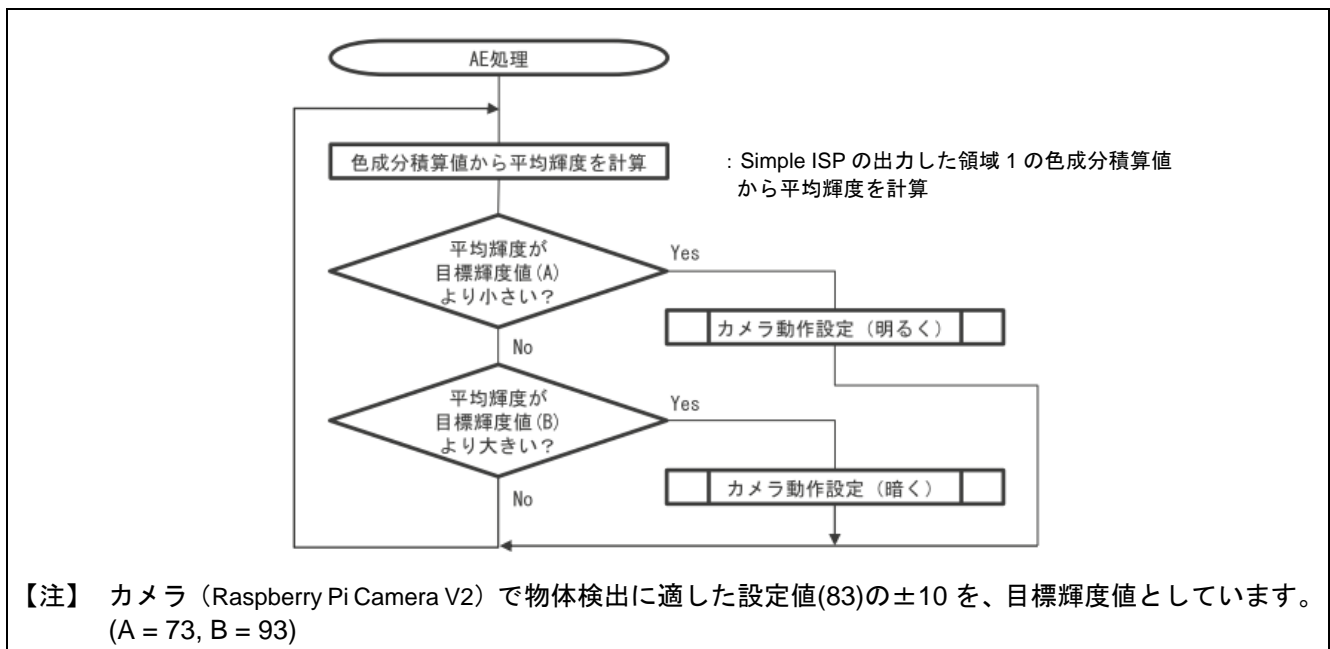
AE処理

色成分積算値から平均輝度を計算

: Simple ISP の出力した領域 1 の色成分積算値から平均輝度を計算

平均輝度が目標輝度値(A)より小さい?

Yes

カメラ動作設定（明るく）

No

平均輝度が目標輝度値(B)より大きい?

Yes

カメラ動作設定（暗く）

No

【注】 カメラ（Raspberry Pi Camera V2）で物体検出に適した設定値(83)の±10 を、目標輝度値としています。(A = 73, B = 93)